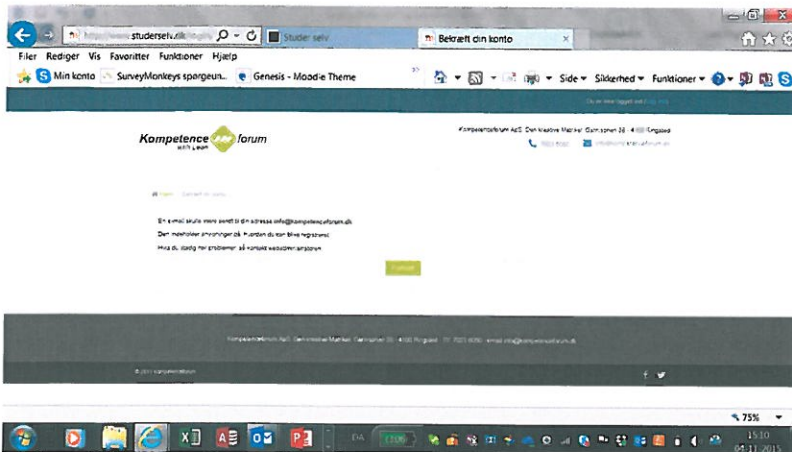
http://www.studerselv.dk/login/

Studer selv

Bekræft din konto

Filer Rediger Vis Favoritter Funktioner Hjælp

Min konto

SurveyMonkeys spørgeun...

Genesis - Moodle Theme

Side ▾ Sikkerhed ▾ Funktioner ▾

Du er ikke logget ind (Log ind)

Kompetence forum

with Lean

Kompetenceforum ApS, Den klassiske Marked, Garnisonen 35 · 4100 Ringsted

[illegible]

info@kompetenceforum.dk

Home / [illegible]

En e-mail skulle være sendt til din adresse info@kompetenceforum.dk

Den indeholder anvisninger på, hvordan du kan blive registreret.

Hvis du støder på problemer, så kontakt webstedsadministratoren.

Fortsæt

Kompetenceforum ApS, Den klassiske Marked, Garnisonen 35 · 4100 Ringsted · Tlf. 7023 6090 · email info@kompetenceforum.dk

© 2015 Kompetenceforum

75%

DA

15:10

04-11-2015